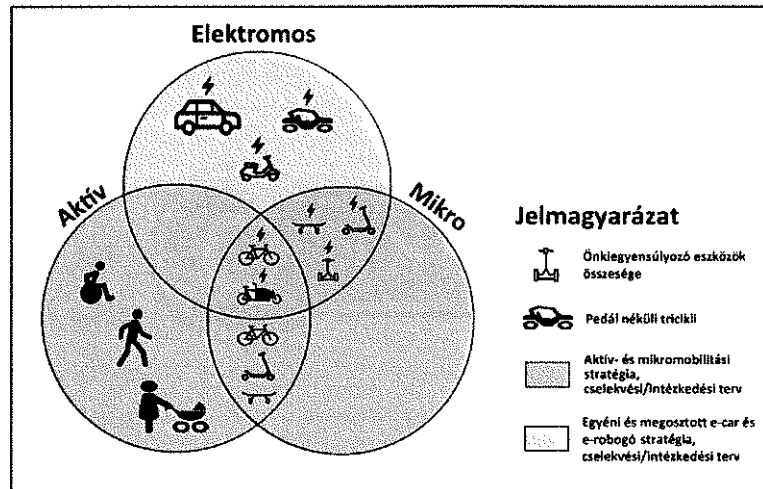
Elektromos

Aktív

Mikro

Jelmagyarázat

Önkiegyensúlyozó eszközök összesége

Pedál nélküli tricikli

Aktív- és mikromobilitási stratégia, cselekvési/intézkedési terv

Egyéni és megosztott e-car és e-robogó stratégia, cselekvési/intézkedési terv